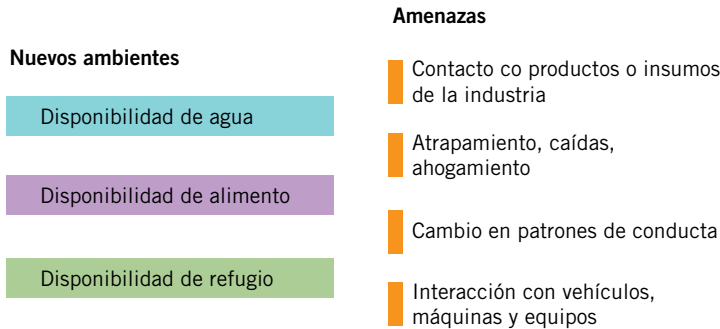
Nuevos ambientes

Disponibilidad de agua

Disponibilidad de alimento

Disponibilidad de refugio

Amenazas

Contacto co productos o insumos de la industria

Atrapamiento, caídas, ahogamiento

Cambio en patrones de conducta

Interacción con vehículos, máquinas y equipos